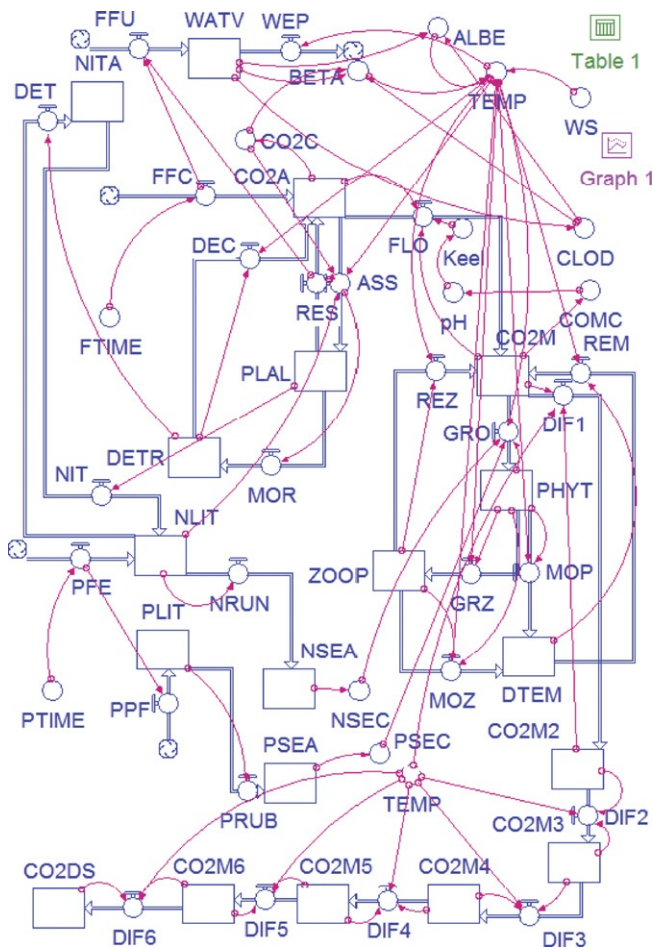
FFU
WATV
WEP
ALBE
Table 1
NITA
BETA
TEMP
DET
WS
CO2C
Graph 1
FFC
CO2A
FLO
Keel
CLOD
DEC
ASS
RES
pH
COMC
FTIME
CO2M
REM
PLAL
REZ
DIF1
GRO
DETR
NIT
MOR
PHYT
NLIT
ZOOP
MOP
PFE
NRUN
GRZ
PLIT
NSEA
MOZ
DTEM
PTIME
PPF
NSEC
CO2M2
PSEA
PSEC
PRUB
TEMP
DIF2
CO2M3
CO2DS
CO2M6
CO2M5
CO2M4
DIF6
DIF5
DIF4
DIF3